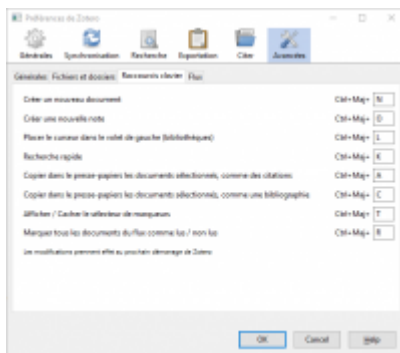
Préférences de Zotero

Générales Synchronisation Recherche Exportation Citer Avancées

Générales Fichiers et dossiers Raccourcis clavier Flux

Créer un nouveau document Ctrl+Maj+ N

Créer une nouvelle note Ctrl+Maj+ O

Placer le curseur dans le volet de gauche (bibliothèques) Ctrl+Maj+ L

Recherche rapide Ctrl+Maj+ K

Copier dans le presse-papiers les documents sélectionnés, comme des citations Ctrl+Maj+ A

Copier dans le presse-papiers les documents sélectionnés, comme une bibliographie Ctrl+Maj+ C

Afficher / Cacher le sélecteur de marqueurs Ctrl+Maj+ T

Marquer tous les documents du flux comme lus / non lus Ctrl+Maj+ R

Les modifications prennent effet au prochain démarrage de Zotero

OK Cancel Help